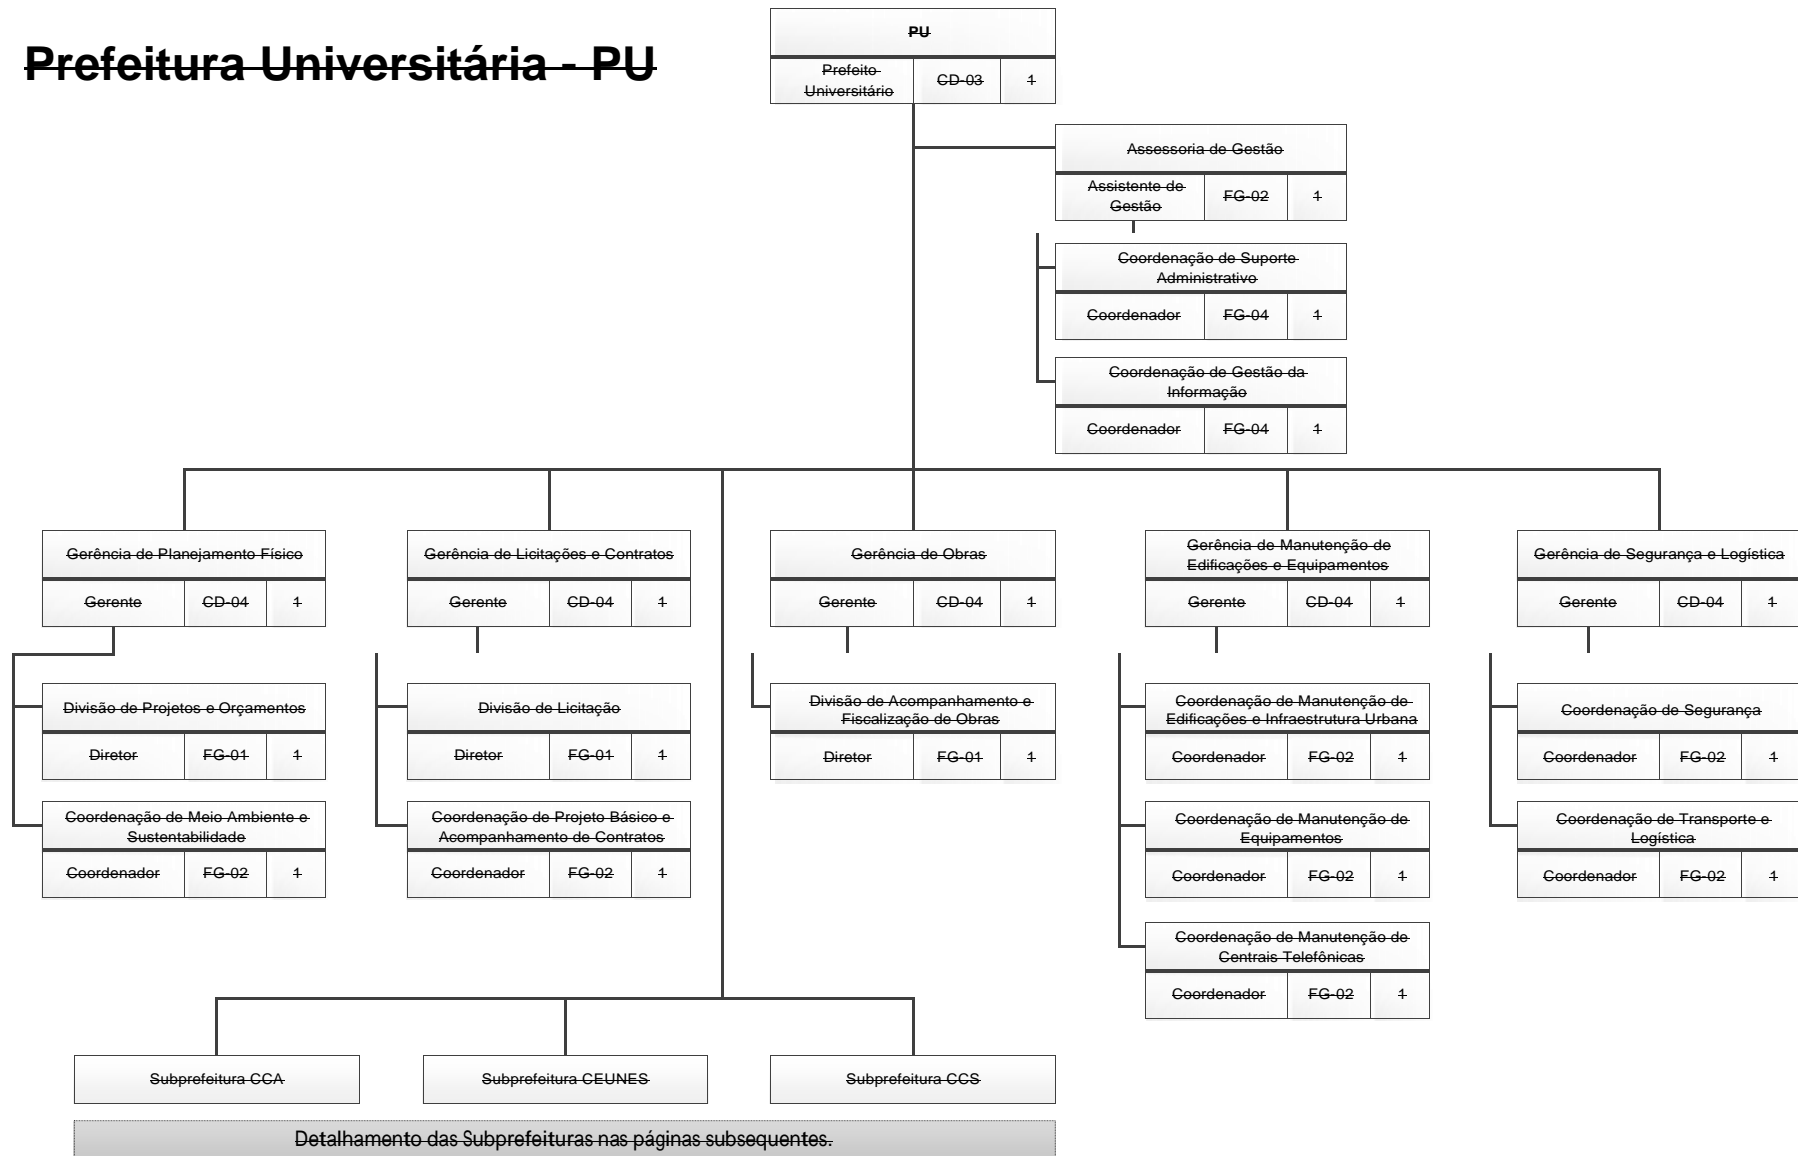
Prefeitura Universitária - PU

| PU | | |
|---|---|---|
| Prefeito Universitário | CD-03 | 1 |

| Assessoria de Gestão | | |
|---|---|---|
| Assistente de Gestão | FG-02 | 1 |

| Coordenação de Suporte Administrativo | | |
|---|---|---|
| Coordenador | FG-04 | 1 |

| Coordenação de Gestão da Informação | | |
|---|---|---|
| Coordenador | FG-04 | 1 |

| Gerência de Planejamento Físico | | |
|---|---|---|
| Gerente | CD-04 | 1 |

| Divisão de Projetos e Orçamentos | | |
|---|---|---|
| Diretor | FG-01 | 1 |

| Coordenação de Meio Ambiente e Sustentabilidade | | |
|---|---|---|
| Coordenador | FG-02 | 1 |

| Gerência de Licitações e Contratos | | |
|---|---|---|
| Gerente | CD-04 | 1 |

| Divisão de Licitação | | |
|---|---|---|
| Diretor | FG-01 | 1 |

| Coordenação de Projeto Básico e Acompanhamento de Contratos | | |
|---|---|---|
| Coordenador | FG-02 | 1 |

| Gerência de Obras | | |
|---|---|---|
| Gerente | CD-04 | 1 |

| Divisão de Acompanhamento e Fiscalização de Obras | | |
|---|---|---|
| Diretor | FG-01 | 1 |

| Gerência de Manutenção de Edificações e Equipamentos | | |
|---|---|---|
| Gerente | CD-04 | 1 |

| Coordenação de Manutenção de Edificações e Infraestrutura Urbana | | |
|---|---|---|
| Coordenador | FG-02 | 1 |

| Coordenação de Manutenção de Equipamentos | | |
|---|---|---|
| Coordenador | FG-02 | 1 |

| Coordenação de Manutenção de Centrais Telefônicas | | |
|---|---|---|
| Coordenador | FG-02 | 1 |

| Gerência de Segurança e Logística | | |
|---|---|---|
| Gerente | CD-04 | 1 |

| Coordenação de Segurança | | |
|---|---|---|
| Coordenador | FG-02 | 1 |

| Coordenação de Transporte e Logística | | |
|---|---|---|
| Coordenador | FG-02 | 1 |

Subprefeitura CCA

Subprefeitura CEUNES

Subprefeitura CCS

Detalhamento das Subprefeituras nas páginas subsequentes.